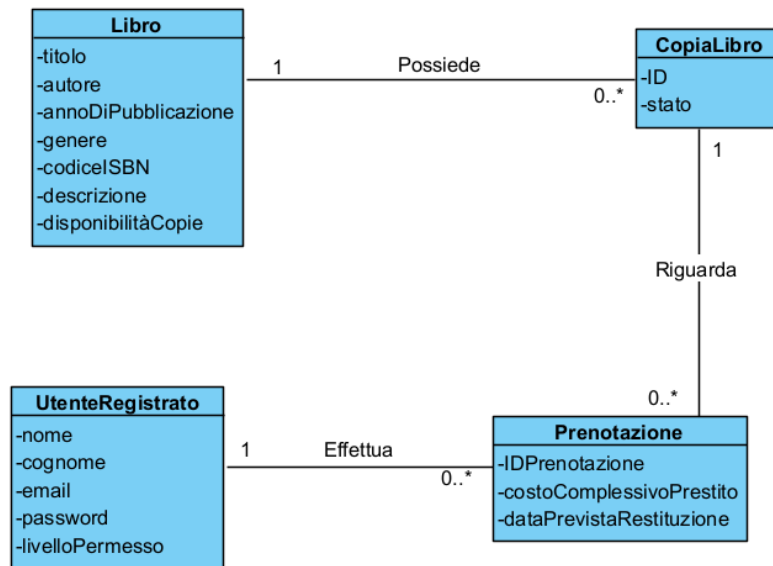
**Libro**
-titolo
-autore
-annoDiPubblicazione
-genere
-codiceISBN
-descrizione
-disponibilitàCopie

1 Possiede 0..*

**CopiaLibro**
-ID
-stato

1

Riguarda

0..*

**UtenteRegistrato**
-nome
-cognome
-email
-password
-livelloPermesso

1 Effettua 0..*

**Prenotazione**
-IDPrenotazione
-costoComplessivoPrestito
-dataPrevistaRestituzione